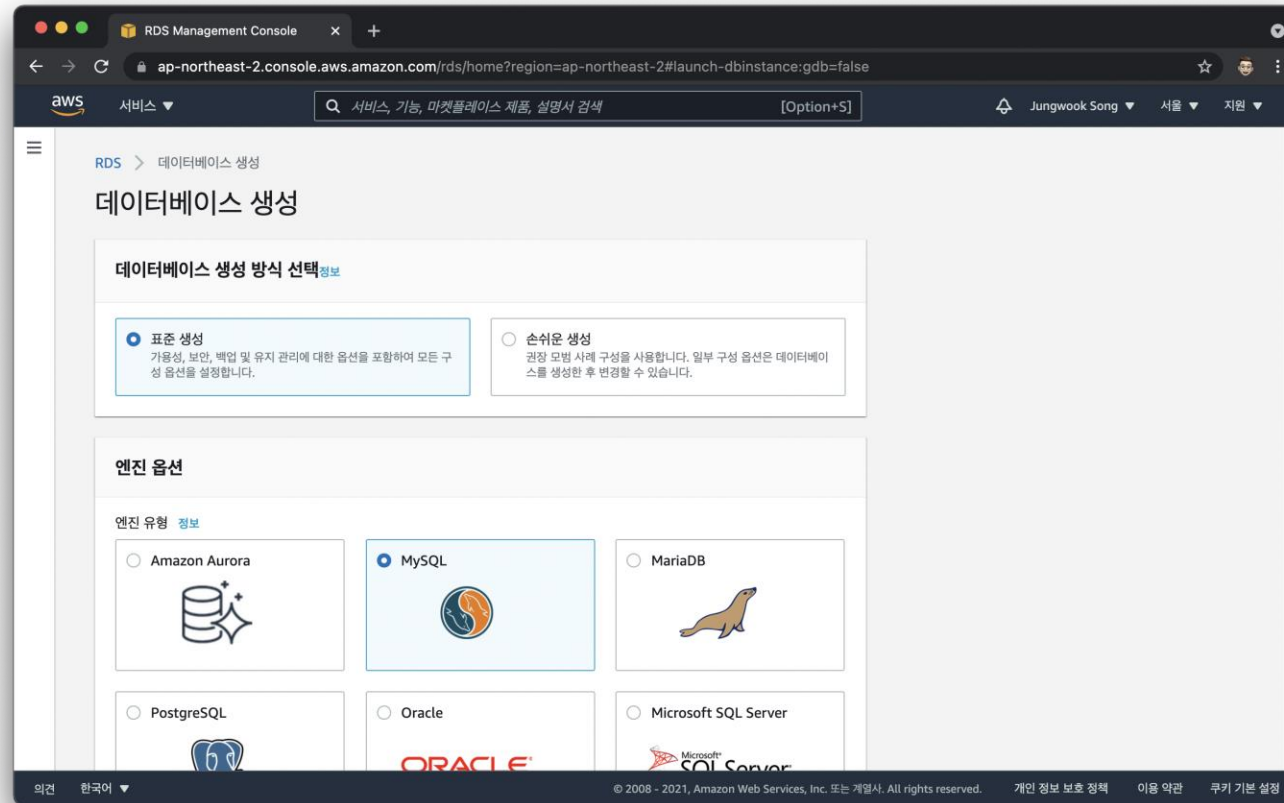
RDS Management Console

ap-northeast-2.console.aws.amazon.com/rds/home?region=ap-northeast-2#launch-dbinstance:gdb=false

aws 서비스 ▼ 서비스, 기능, 마켓플레이스 제품, 설명서 검색 [Option+S] Jungwook Song ▼ 서울 ▼ 지원 ▼

RDS > 데이터베이스 생성

데이터베이스 생성

데이터베이스 생성 방식 선택 정보

표준 생성
가용성, 보안, 백업 및 유지 관리에 대한 옵션을 포함하여 모든 구성 옵션을 설정합니다.

손쉬운 생성
권장 모범 사례 구성을 사용합니다. 일부 구성 옵션은 데이터베이스를 생성한 후 변경할 수 있습니다.

엔진 옵션

엔진 유형 정보

Amazon Aurora

MySQL

MariaDB

PostgreSQL

Oracle

Microsoft SQL Server

ORACLE

Microsoft SQL Server

의견 한국어 ▼ © 2008 - 2021, Amazon Web Services, Inc. 또는 계열사. All rights reserved. 개인 정보 보호 정책 이용 약관 쿠키 기본 설정